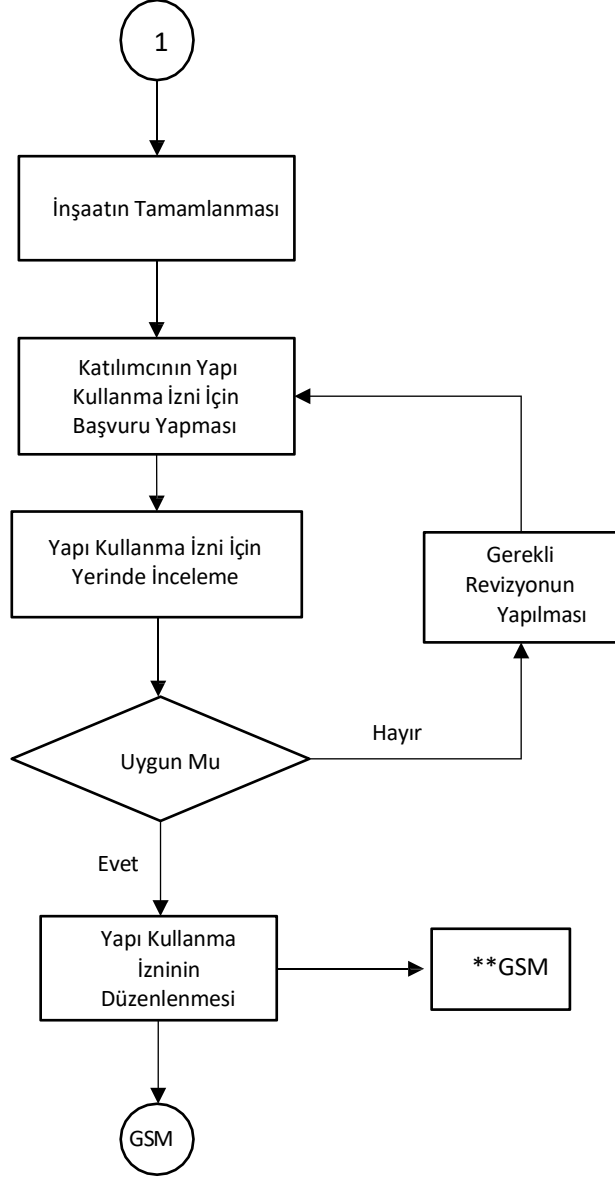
1

İnşaatın Tamamlanması

Katılımcının Yapı Kullanma İzni İçin Başvuru Yapması

Yapı Kullanma İzni İçin Yerinde İnceleme

Gerekli Revizyonun Yapılması

Uygun Mu

Hayır

Evet

Yapı Kullanma İzninin Düzenlenmesi

**GSM

GSM